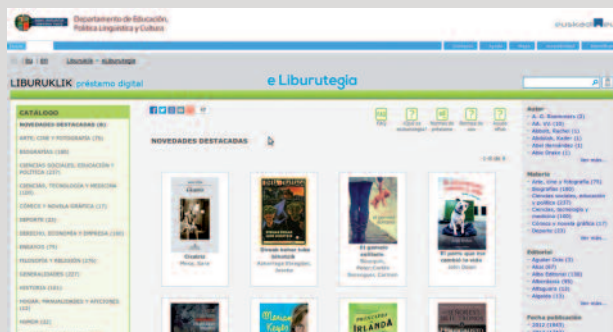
Departamento de Educación, Política Lingüística y Cultura

euskadi.net

Eu | Es

Liburuklik · eLiburutegia

LIBURUKLIK préstamo digital

e Liburutegia

CATÁLOGO

NOVEDADES DESTACADAS (8)

ARTE, CINE Y FOTOGRAFÍA (75)

BIOGRAFÍAS (186)

CIENCIAS SOCIALES, EDUCACIÓN Y POLÍTICA (137)

CIENCIAS, TECNOLOGÍA Y MEDICINA (185)

CÓMICS Y NOVELA GRÁFICA (17)

DEPORTE (23)

DERECHO, ECONOMÍA Y EMPRESA (166)

ENSAYOS (79)

FILOSOFÍA Y RELIGIÓN (173)

GENERALIDADES (227)

HISTORIA (161)

HOGAR, MANUALIDADES Y AFICIONES (43)

HUMOR (22)

FAQ

NOVEDADES DESTACADAS

1 2 3 4 5

Ocaña
Mesa, Sara

Ocaña

Donde están todas las mujeres

El granado solitario
Bourgeois, Peter

El granado solitario

El perro que se cambió su vida
John Grogan

Irlanda

Autor

Materia
Arte, cine y fotografía (75)
Biografías (186)
Ciencias sociales, educación y política (137)
Ciencias, tecnología y medicina (185)
Cómics y novela gráfica (17)
Deporte (23)
Ver más...

Editorial
Ver más...

Fecha publicación
2012 (1065)